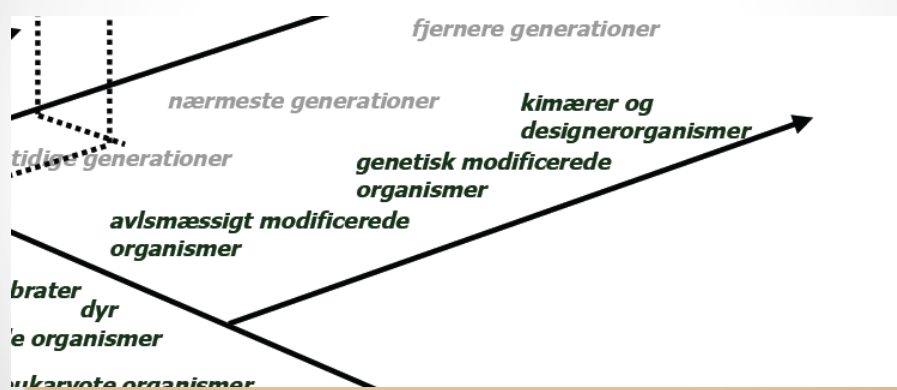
fjernere generationer

nærmeste generationer

kimærer og designerorganismer

tidige generationer

genetisk modificerede organismer

avlsmæssigt modificerede organismer

brater

dyr

e organismer

ukaryote organismer